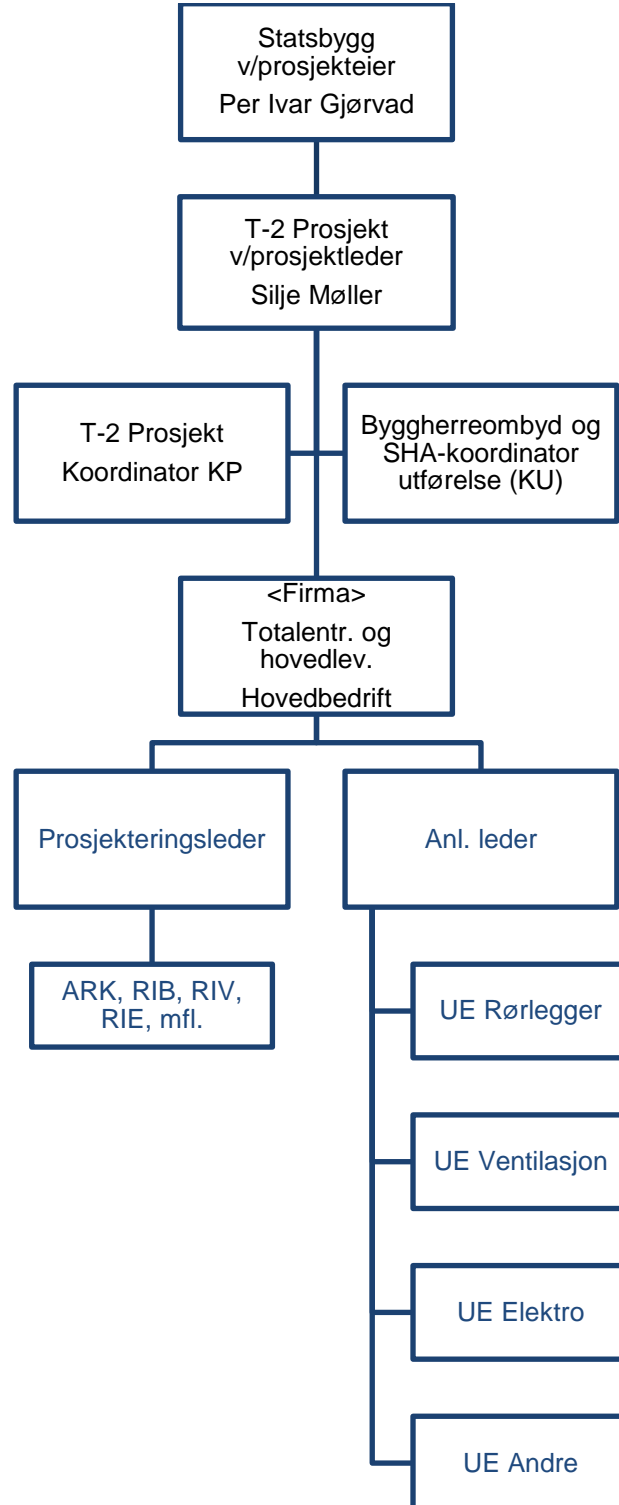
Statsbygg v/prosjekteier
Per Ivar Gjørvad

T-2 Prosjekt v/prosjektleder
Silje Møller

T-2 Prosjekt
Koordinator KP

Byggherreombyd og SHA-koordinator utførelse (KU)

<Firma>
Totalentr. og hovedlev.
Hovedbedrift

Prosjekteringsleder

Anl. leder

ARK, RIB, RIV, RIE, mfl.

UE Rørlegger

UE Ventilasjon

UE Elektro

UE Andre